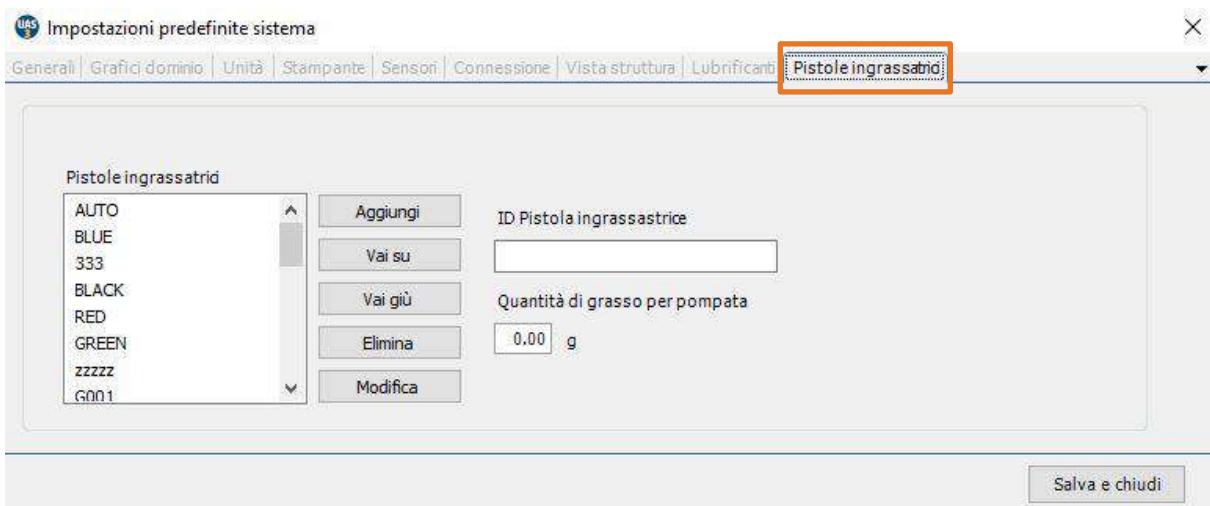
Impostazioni predefinite sistema

Generali | Grafici dominio | Unità | Stampante | Sensori | Connessione | Vista struttura | Lubrificanti | Pistole ingrassatrici

Pistole ingrassatrici

AUTO
BLUE
333
BLACK
RED
GREEN
zzzzz
G001

Aggiungi
Vai su
Vai giù
Elimina
Modifica

ID Pistola ingrassastrice

Quantità di grasso per pompata

0.00 g

Salva e chiudi